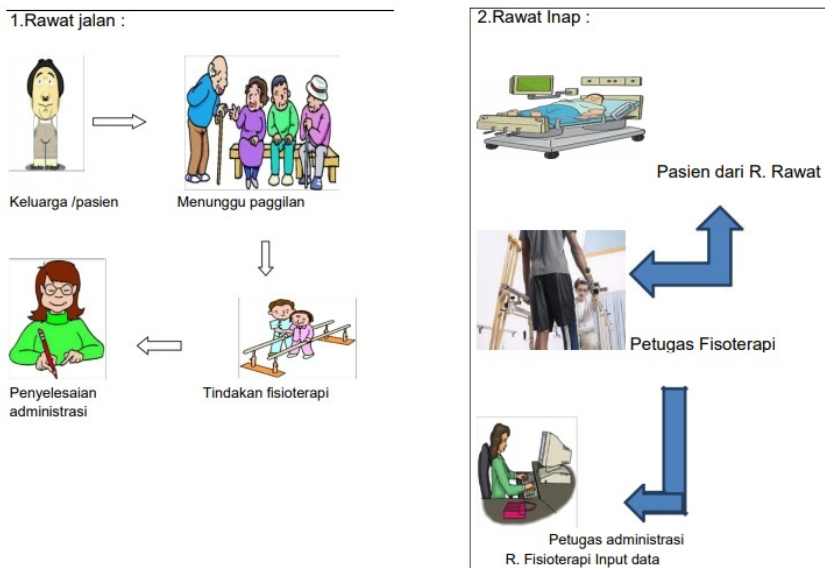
1.Rawat jalan :

Keluarga /pasien

Menunggu paggilan

Tindakan fisioterapi

Penyelesaian administrasi

2.Rawat Inap :

Pasien dari R. Rawat

Petugas Fisoterapi

Petugas administrasi R. Fisioterapi Input data